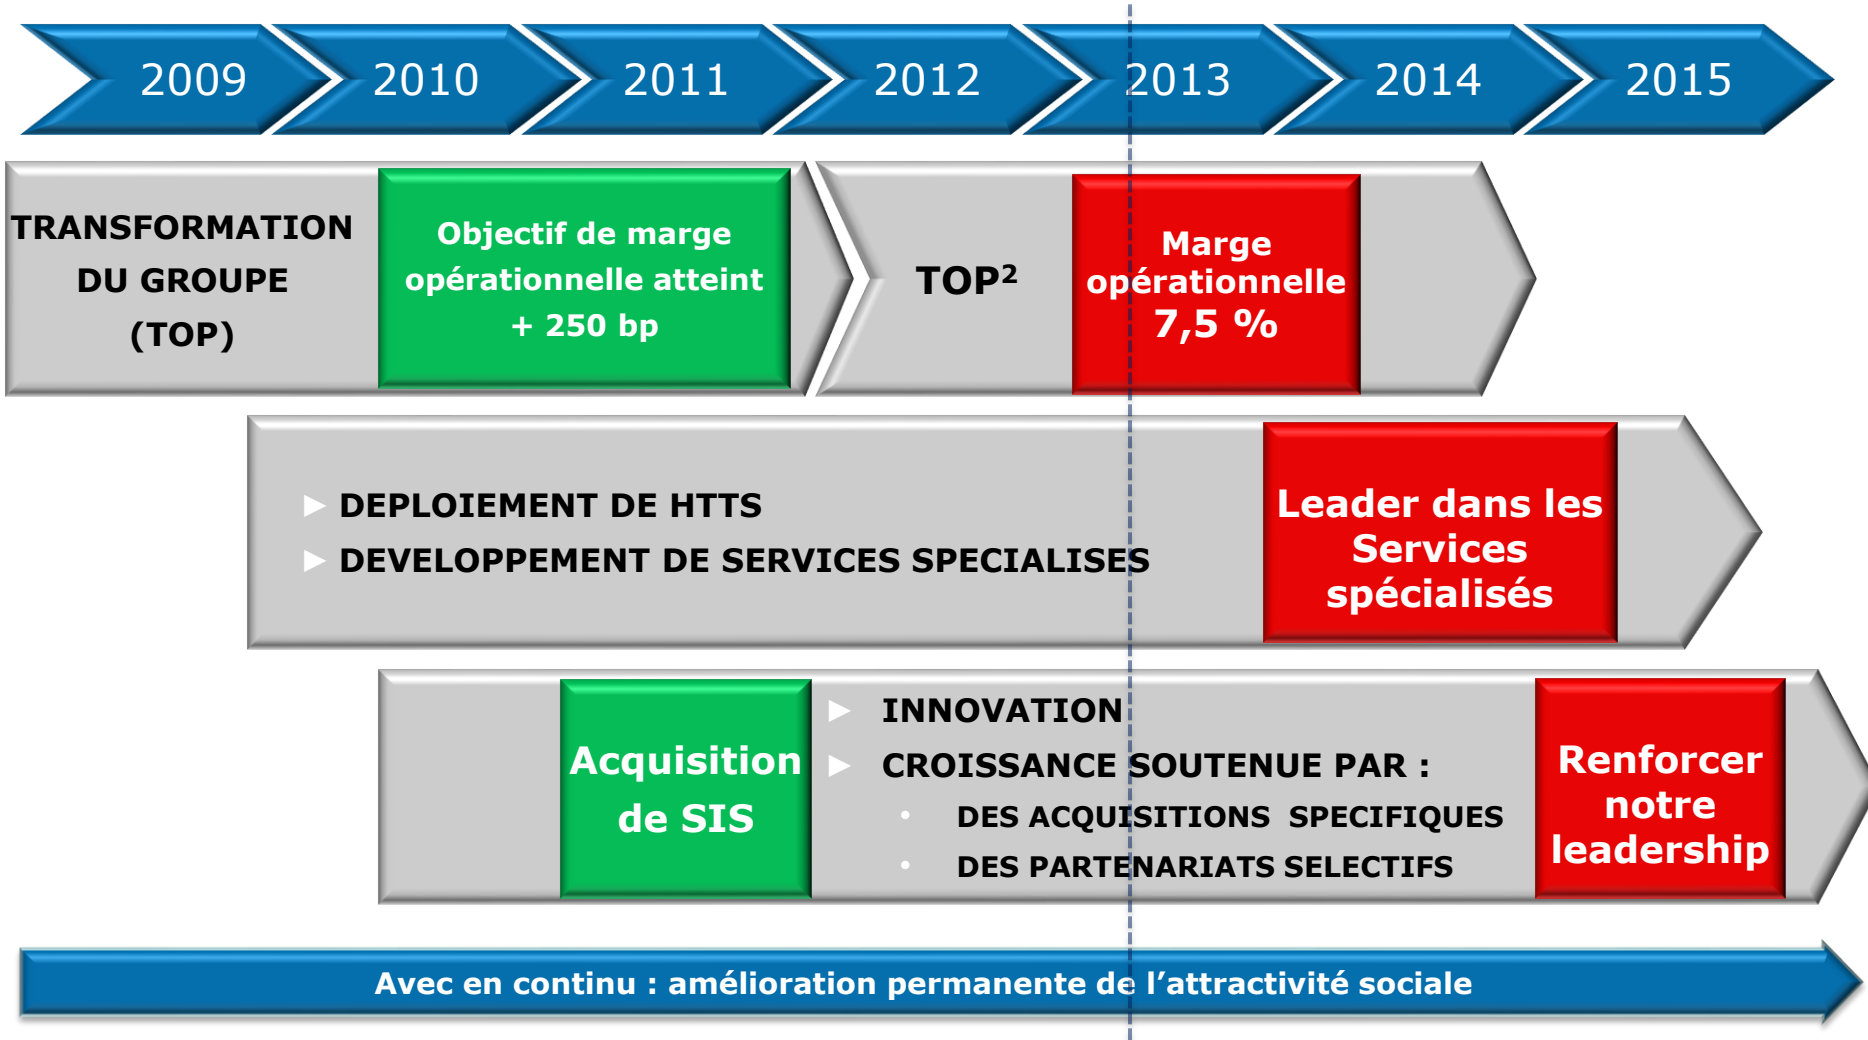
2009 2010 2011 2012 2013 2014 2015

TRANSFORMATION DU GROUPE (TOP)

Objectif de marge opérationnelle atteint + 250 bp

TOP²

Marge opérationnelle 7,5 %

DEPLOIEMENT DE HTTS
DEVELOPPEMENT DE SERVICES SPECIALISES

Leader dans les Services spécialisés

Acquisition de SIS

INNOVATION
CROISSANCE SOUTENUE PAR :
• DES ACQUISITIONS SPECIFIQUES
• DES PARTENARIATS SELECTIFS

Renforcer notre leadership

Avec en continu : amélioration permanente de l'attractivité sociale